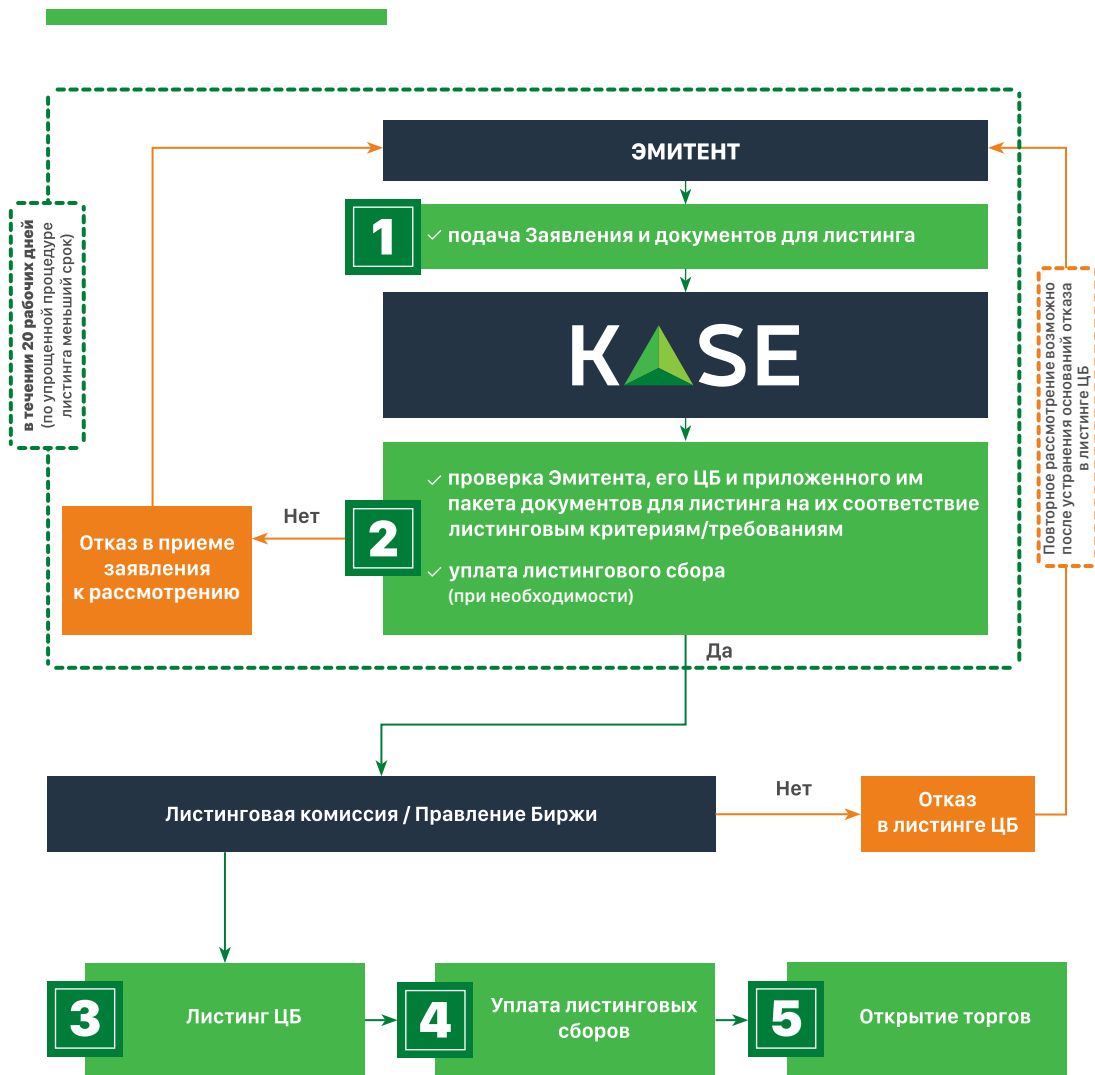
в течении 20 рабочих дней (по упрощенной процедуре листинга меньший срок)

ЭМИТЕНТ

1 ✓ подача Заявления и документов для листинга

KASE

✓ проверка Эмитента, его ЦБ и приложенного им пакета документов для листинга на их соответствие листинговым критериям/требованиям

2

✓ уплата листингового сбора (при необходимости)

Нет

Отказ в приеме заявления к рассмотрению

Да

Повторное рассмотрение возможно после устранения оснований отказа в листинге ЦБ

Листинговая комиссия / Правление Биржи

Нет

Отказ в листинге ЦБ

3 Листинг ЦБ

4 Уплата листинговых сборов

5 Открытие торгов